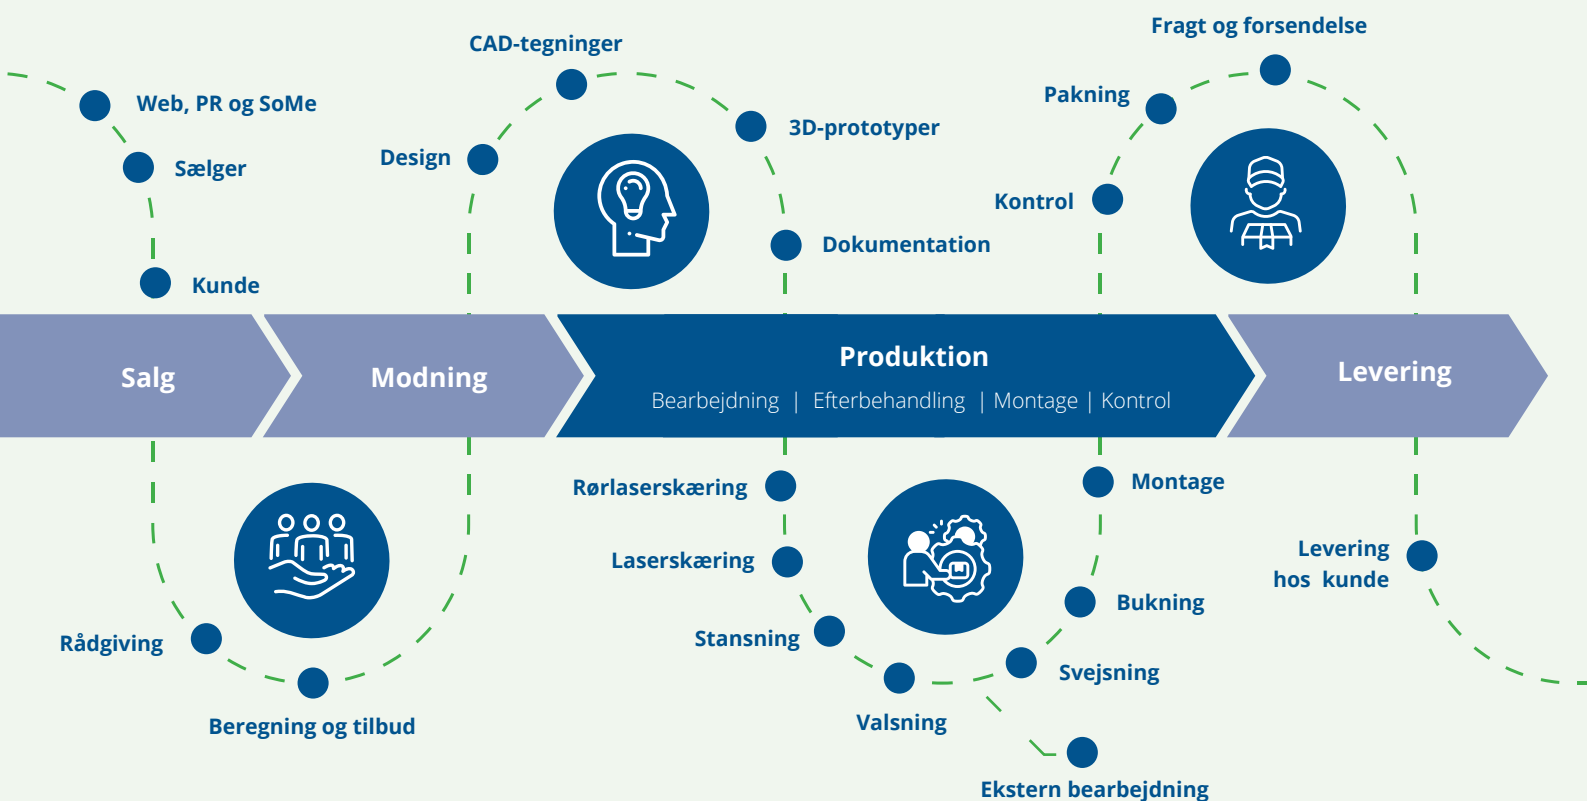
Web, PR og SoMe

Sælger

Kunde

CAD-tegninger

Design

3D-prototyper

Dokumentation

Fragt og forsendelse

Pakning

Kontrol

Salg

Modning

Produktion

Bearbejdning | Efterbehandling | Montage | Kontrol

Levering

Rådgiving

Beregning og tilbud

Rørlaserskæring

Laserskæring

Stansning

Valsning

Montage

Bukning

Svejsning

Ekstern bearbejdning

Levering hos kunde